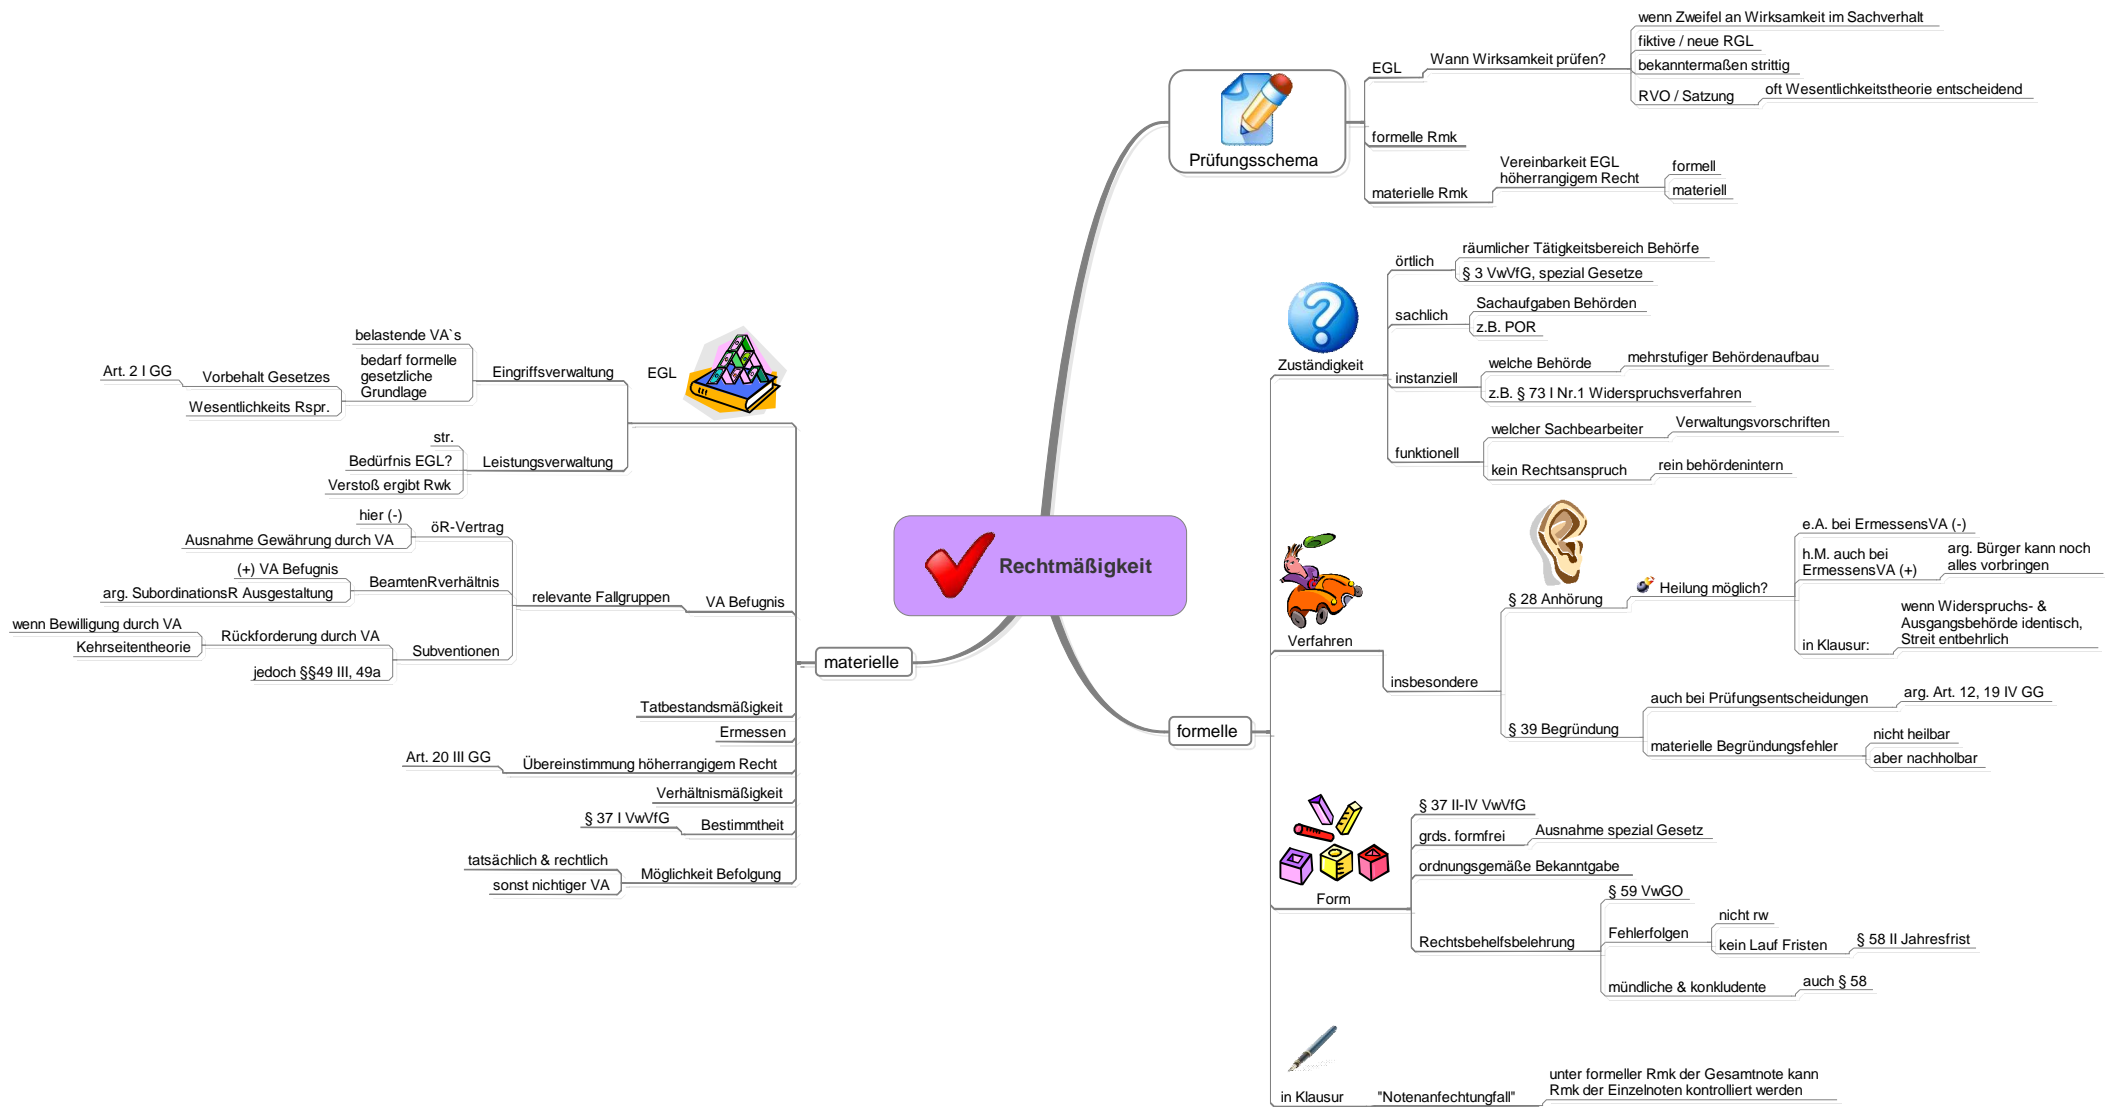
Rechtmäßigkeit

Prüfungsschema
EGL
Wann Wirksamkeit prüfen?
wenn Zweifel an Wirksamkeit im Sachverhalt
fiktive / neue RGL
bekanntermaßen strittig
RVO / Satzung
oft Wesentlichkeitstheorie entscheidend
formelle Rmk
materielle Rmk
Vereinbarkeit EGL höherrangigem Recht
formell
materiell

formelle
Zuständigkeit
örtlich
räumlicher Tätigkeitsbereich Behörfe
§ 3 VwVfG, spezial Gesetze
sachlich
Sachaufgaben Behörden
z.B. POR
instanziell
welche Behörde
mehrstufiger Behördenaufbau
z.B. § 73 I Nr.1 Widerspruchsverfahren
funktionell
welcher Sachbearbeiter
Verwaltungsvorschriften
kein Rechtsanspruch
rein behördenintern

Verfahren
insbesondere
§ 28 Anhörung
Heilung möglich?
e.A. bei ErmessensVA (-)
h.M. auch bei ErmessensVA (+)
arg. Bürger kann noch alles vorbringen
in Klausur:
wenn Widerspruchs- & Ausgangsbehörde identisch, Streit entbehrlich
§ 39 Begründung
auch bei Prüfungsentscheidungen
arg. Art. 12, 19 IV GG
materielle Begründungsfehler
nicht heilbar
aber nachholbar

Form
§ 37 II-IV VwVfG
grds. formfrei
Ausnahme spezial Gesetz
ordnungsgemäße Bekanntgabe
Rechtsbehelfsbelehrung
§ 59 VwGO
Fehlerfolgen
nicht rw
kein Lauf Fristen
§ 58 II Jahresfrist
mündliche & konkludente
auch § 58

in Klausur
"Notenanfechtungfall"
unter formeller Rmk der Gesamtnote kann Rmk der Einzelnoten kontrolliert werden

materielle
EGL
Eingriffsverwaltung
belastende VA`s
bedarf formelle gesetzliche Grundlage
Vorbehalt Gesetzes
Art. 2 I GG
Wesentlichkeits Rspr.
Leistungsverwaltung
str.
Bedürfnis EGL?
Verstoß ergibt Rwk

VA Befugnis
relevante Fallgruppen
öR-Vertrag
hier (-)
Ausnahme Gewährung durch VA
BeamtenRverhältnis
(+) VA Befugnis
arg. SubordinationsR Ausgestaltung
Subventionen
Rückforderung durch VA
wenn Bewilligung durch VA
Kehrseitentheorie
jedoch §§49 III, 49a

Tatbestandsmäßigkeit
Ermessen
Übereinstimmung höherrangigem Recht
Art. 20 III GG
Verhältnismäßigkeit
Bestimmtheit
§ 37 I VwVfG
Möglichkeit Befolgung
tatsächlich & rechtlich
sonst nichtiger VA